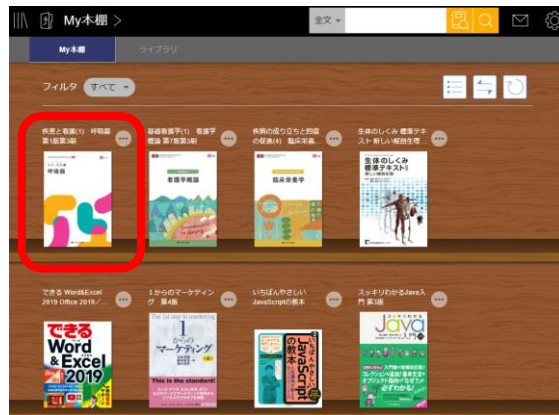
My本棚 >

全文

My本棚　ライブラリ

フィルタ　すべて

疾患と看護(1) 呼吸器 第1版第3刷

呼吸器

基礎看護学(1) 看護学概論 第7版第3刷

看護学概論

疾病の成り立ちと回復の促進(4) 臨床栄養

臨床栄養学

生体のしくみ 標準テキスト 新しい解剖生...

生体のしくみ 標準テキスト 新しい解剖生理

できる Word&Excel 2019 Office 2019/...

できる Word & Excel 2019

1からのマーケティング 第4版

The 1st step to marketing 1からのマーケティング

This is the standard!

いちばんやさしい JavaScriptの教本

いちばんやさしい JavaScriptの教本

スッキリわかるJava入門 第3版

スッキリわかる Java入門